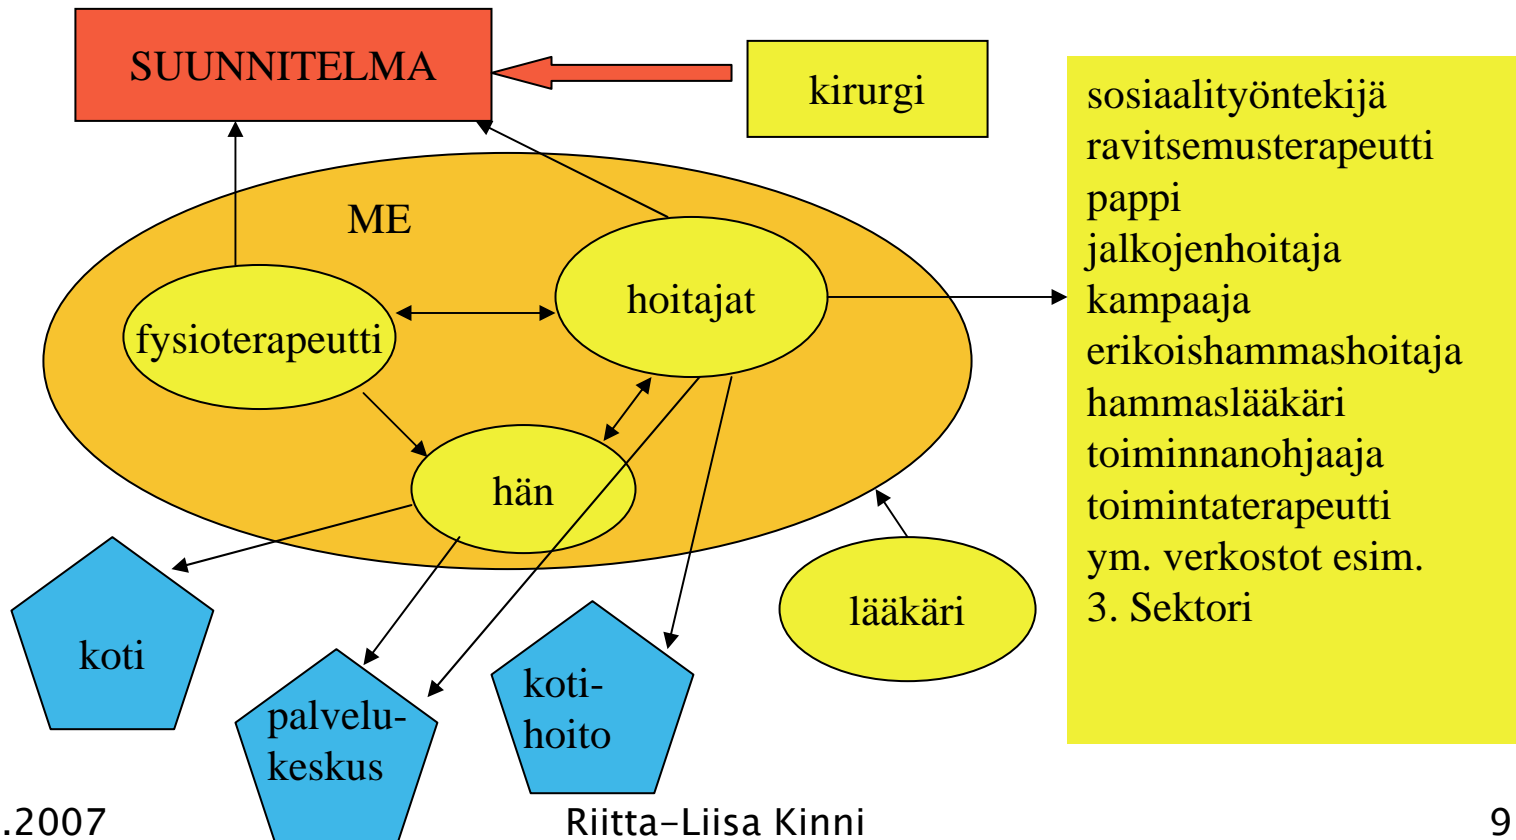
SUUNNITELMA

kirurgi

ME

fysioterapeutti

hoitajat

hän

lääkäri

koti

palvelukeskus

kotihoito

sosiaalityöntekijä
ravitsemusterapeutti
pappi
jalkojenhoitaja
kampaaja
erikoishammashoitaja
hammaslääkäri
toiminnanohjaaja
toimintaterapeutti
ym. verkostot esim.
3. Sektori

.2007

Riitta-Liisa Kinni

9